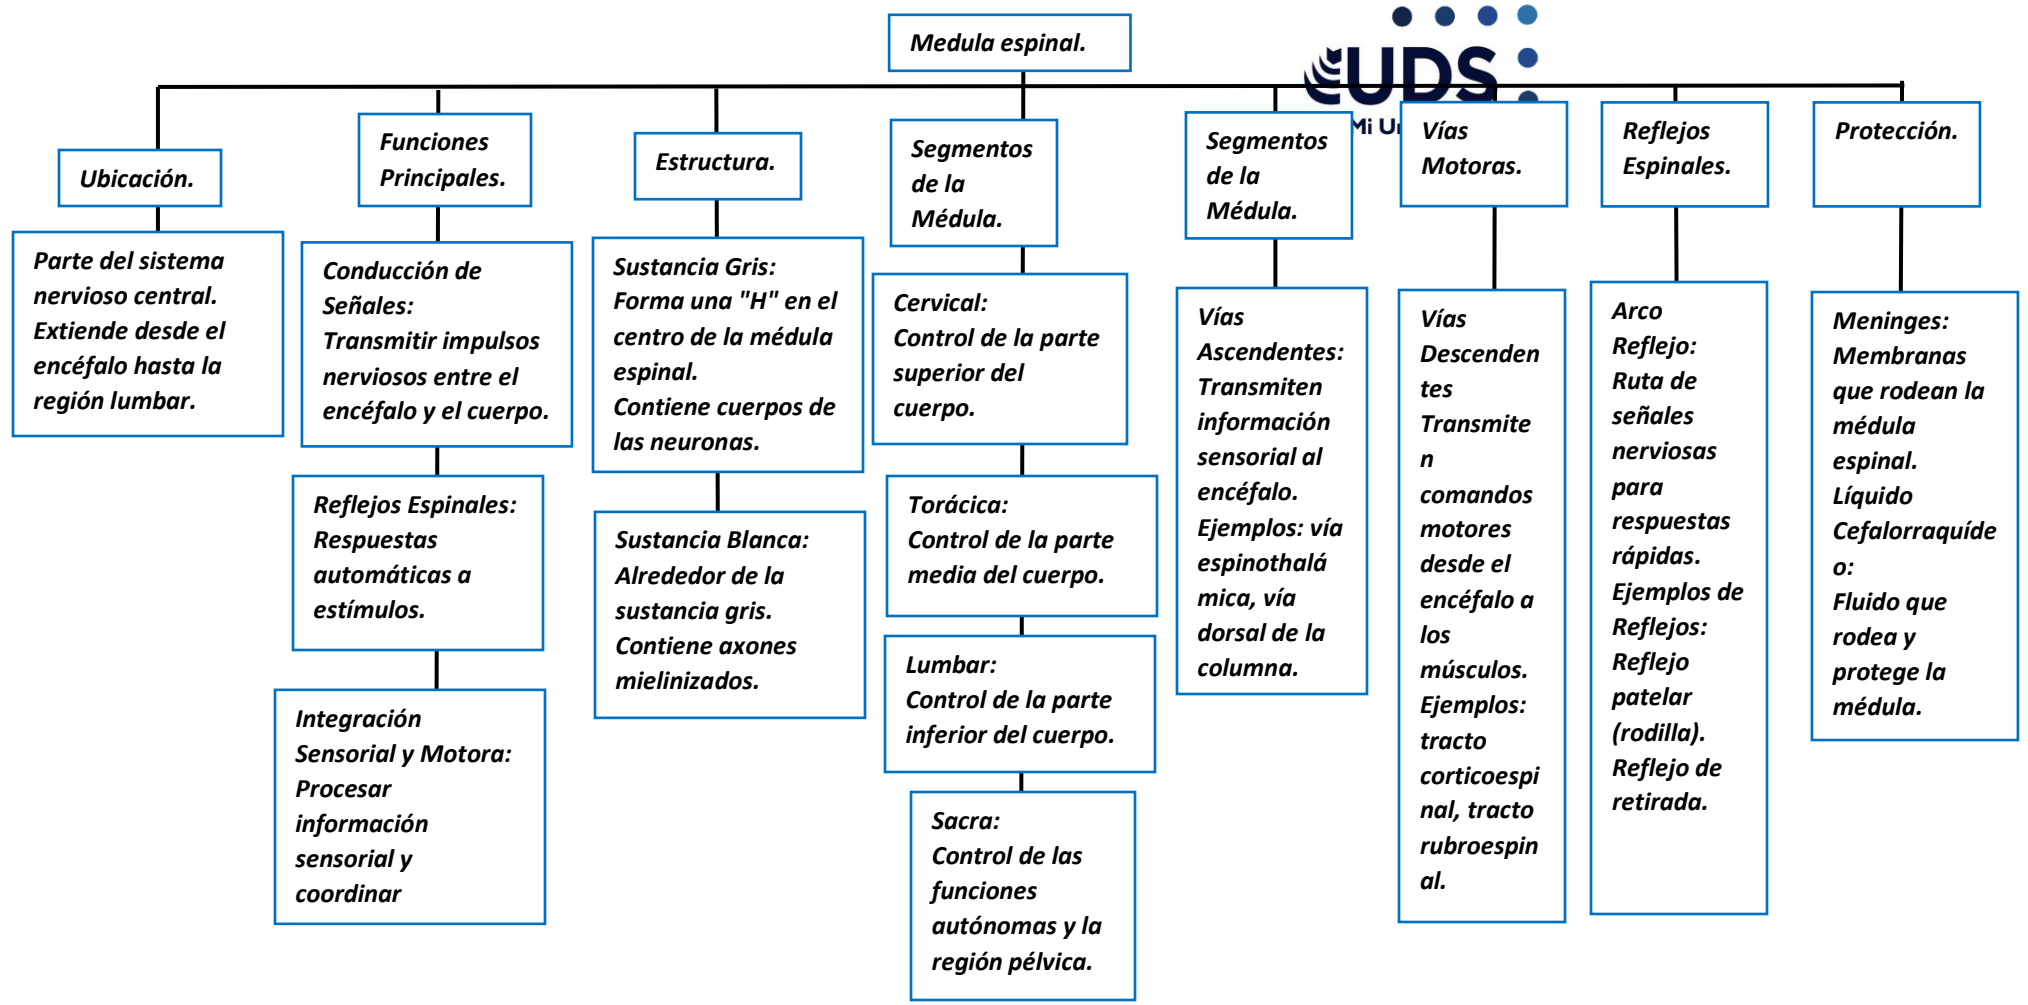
Medula espinal.

UDS
Mi U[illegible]

Ubicación.

Parte del sistema nervioso central. Extiende desde el encéfalo hasta la región lumbar.

Funciones Principales.

Conducción de Señales: Transmitir impulsos nerviosos entre el encéfalo y el cuerpo.

Reflejos Espinales: Respuestas automáticas a estímulos.

Integración Sensorial y Motora: Procesar información sensorial y coordinar

Estructura.

Sustancia Gris: Forma una "H" en el centro de la médula espinal. Contiene cuerpos de las neuronas.

Sustancia Blanca: Alrededor de la sustancia gris. Contiene axones mielinizados.

Segmentos de la Médula.

Cervical: Control de la parte superior del cuerpo.

Torácica: Control de la parte media del cuerpo.

Lumbar: Control de la parte inferior del cuerpo.

Sacra: Control de las funciones autónomas y la región pélvica.

Segmentos de la Médula.

Vías Ascendentes: Transmiten información sensorial al encéfalo. Ejemplos: vía espinothalámica, vía dorsal de la columna.

Vías Motoras.

Vías Descendentes Transmiten comandos motores desde el encéfalo a los músculos. Ejemplos: tracto corticoespinal, tracto rubroespinal.

Reflejos Espinales.

Arco Reflejo: Ruta de señales nerviosas para respuestas rápidas. Ejemplos de Reflejos: Reflejo patelar (rodilla). Reflejo de retirada.

Protección.

Meninges: Membranas que rodean la médula espinal. Líquido Cefalorraquídeo: Fluido que rodea y protege la médula.